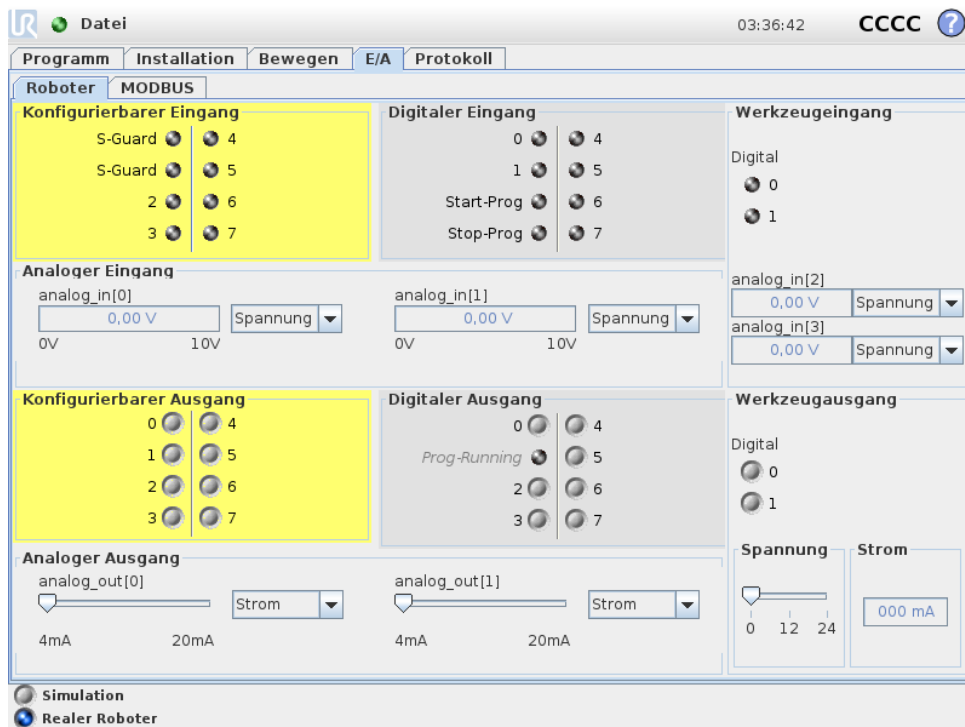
Datei 03:36:42 CCCC ?

Programm | Installation | Bewegen | E/A | Protokoll

Roboter | MODBUS

Konfigurierbarer Eingang
S-Guard 4
S-Guard 5
2 6
3 7

Digitaler Eingang
0 4
1 5
Start-Prog 6
Stop-Prog 7

Werkzeugeingang
Digital
0
1

Analoger Eingang
analog_in[0]
0,00 V
Spannung
0V 10V
analog_in[1]
0,00 V
Spannung
0V 10V

analog_in[2]
0,00 V
Spannung
analog_in[3]
0,00 V
Spannung

Konfigurierbarer Ausgang
0 4
1 5
2 6
3 7

Digitaler Ausgang
0 4
Prog-Running 5
2 6
3 7

Werkzeugausgang
Digital
0
1

Analoger Ausgang
analog_out[0]
Strom
4mA 20mA
analog_out[1]
Strom
4mA 20mA

Spannung
0 12 24
Strom
000 mA

Simulation
Realer Roboter